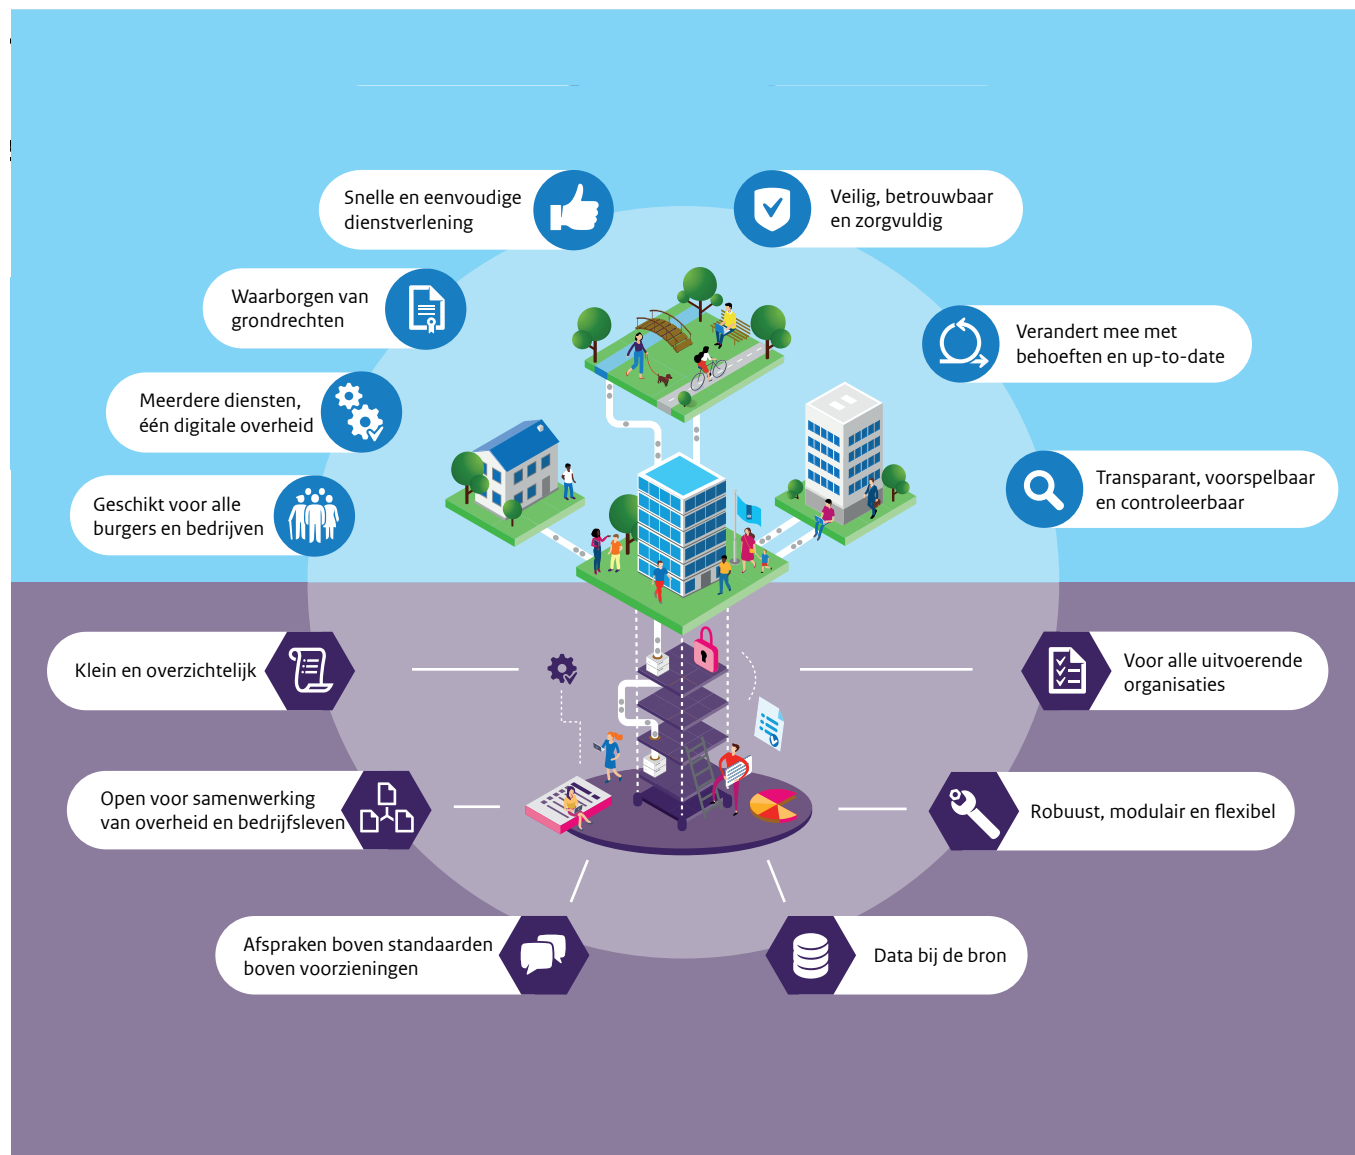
Snelle en eenvoudige dienstverlening

Veilig, betrouwbaar en zorgvuldig

Waarborgen van grondrechten

Verandert mee met behoeften en up-to-date

Meerdere diensten, één digitale overheid

Transparant, voorspelbaar en controleerbaar

Geschikt voor alle burgers en bedrijven

Klein en overzichtelijk

Voor alle uitvoerende organisaties

Open voor samenwerking van overheid en bedrijfsleven

Robuust, modulair en flexibel

Afspraken boven standaarden boven voorzieningen

Data bij de bron